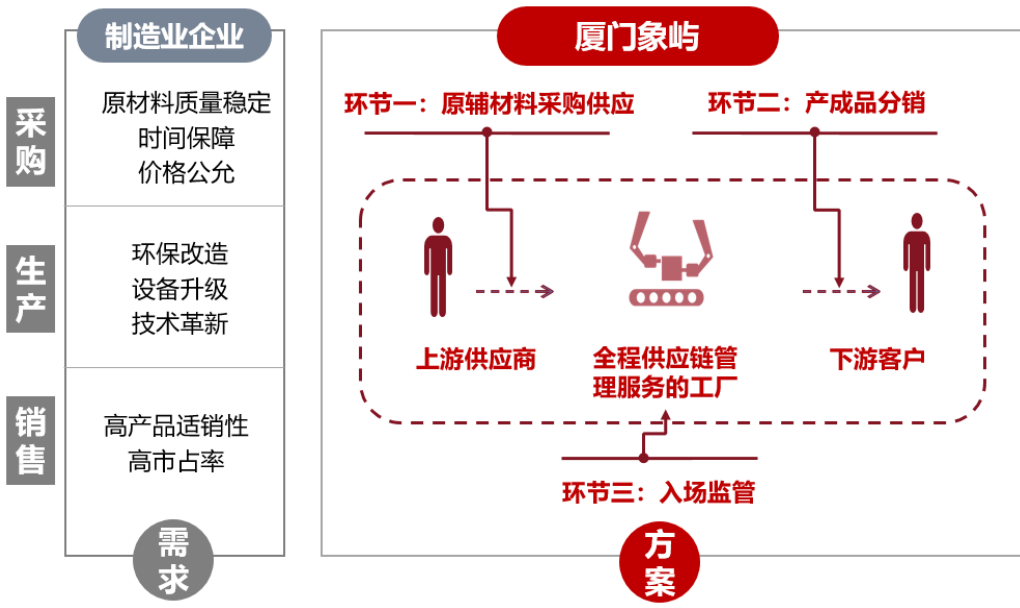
制造业企业

采购

原材料质量稳定
时间保障
价格公允

生产

环保改造
设备升级
技术革新

销售

高产品适销性
高市占率

需求

厦门象屿

环节一：原辅材料采购供应

环节二：产成品分销

上游供应商

全程供应链管理服务的工厂

下游客户

环节三：入场监管

方案